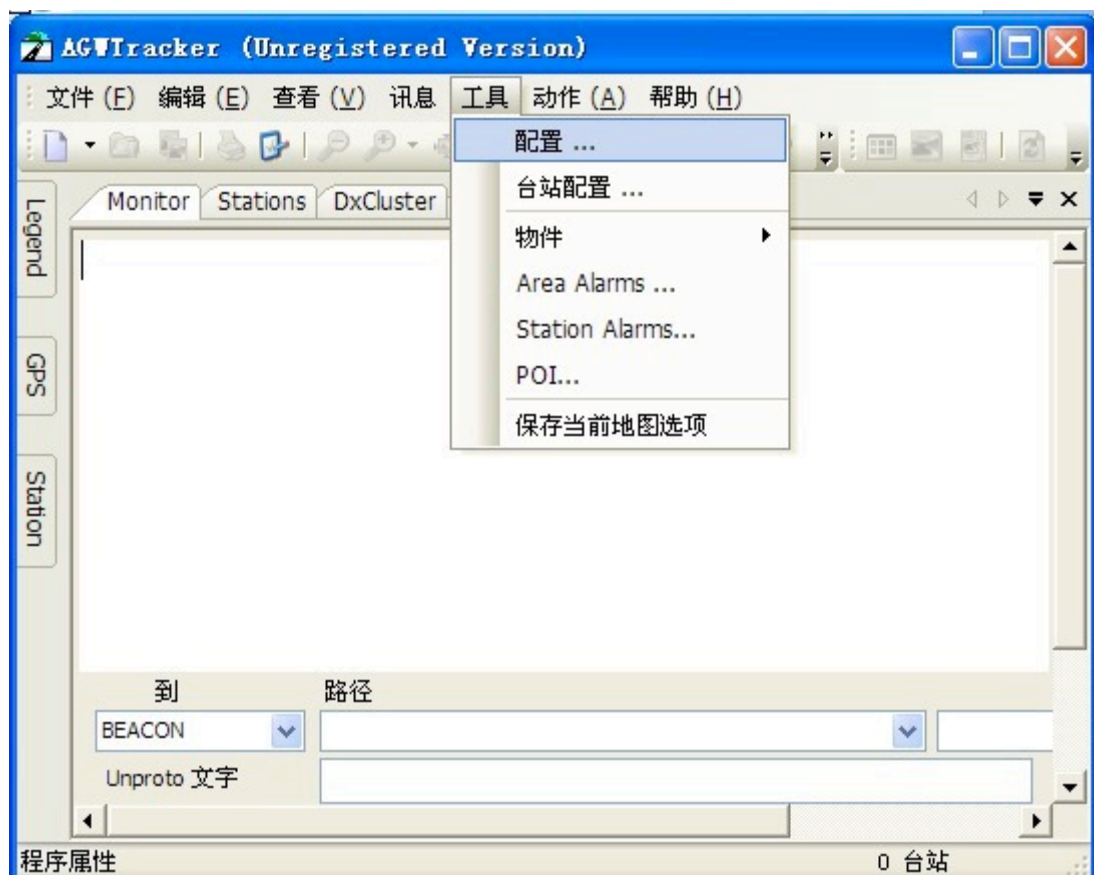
AGWTracker (Unregistered Version)

文件 (F) 编辑 (E) 查看 (V) 讯息 工具 动作 (A) 帮助 (H)

配置 ...
台站配置 ...
物件
Area Alarms ...
Station Alarms...
POI...
保存当前地图选项

Monitor Stations DxCluster

Legend
GPS
Station

到
路径
BEACON
Unproto 文字

程序属性
0 台站